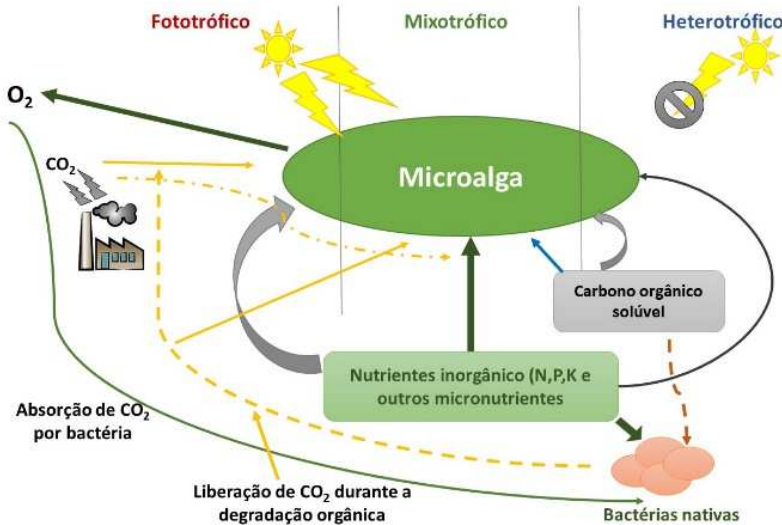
Fototrófico

Mixotrófico

Heterotrófico

$O_2$

$CO_2$

Microalga

Carbono orgânico solúvel

Nutrientes inorgânico (N,P,K e outros micronutrientes

Absorção de $CO_2$ por bactéria

Liberação de $CO_2$ durante a degradação orgânica

Bactérias nativas